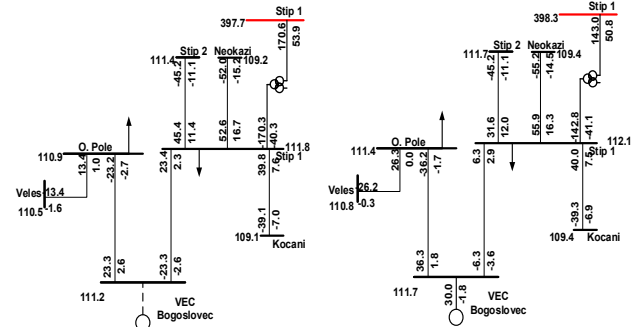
397.7
Stip 1
170.6
53.9
111.4
Stip 2
Neokazi
-45.2
-11.1
-52.0
-15.2
109.2
45.4
11.4
52.6
16.7
-170.3
-40.3
111.8
Stip 1
O. Pole
110.9
13.4
1.0
-23.2
-2.7
23.4
2.3
39.8
7.6
Veles
13.4
110.5
-1.6
-39.1
-7.0
109.1
Kocani
23.3
2.6
-23.3
-2.6
111.2
VEC
Bogoslovec

398.3
Stip 1
143.0
50.8
111.7
Stip 2
Neokazi
-45.2
-11.1
-55.2
-14.5
109.4
31.6
12.0
55.9
16.3
-142.8
-41.1
112.1
Stip 1
O. Pole
111.4
26.3
0.0
-36.2
-1.7
6.3
2.9
40.0
7.9
Veles
26.2
110.8
-0.3
-39.3
-6.9
109.4
Kocani
36.3
1.8
-6.3
-3.6
111.7
30.0
-1.8
VEC
Bogoslovec